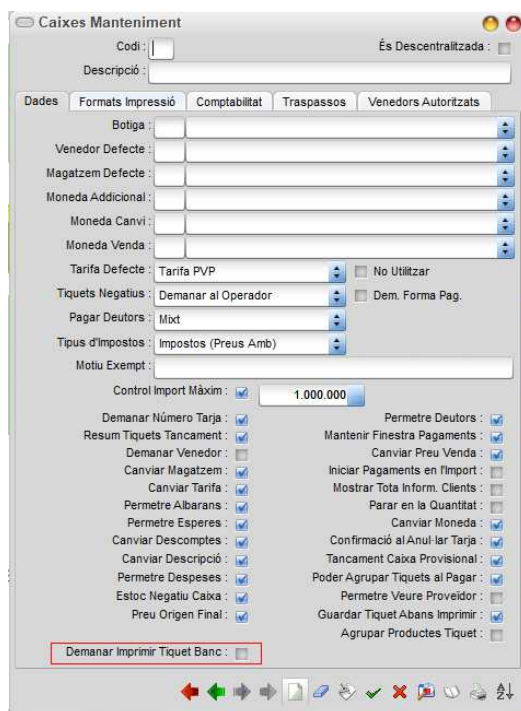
Caixes Manteniment

Codi :

És Descentralitzada :

Descripció :

Dades | Formats Impressió | Comptabilitat | Traspassos | Vendedors Autoritzats

Botiga :

Venedor Defecte :

Magatzem Defecte :

Moneda Addicional :

Moneda Canvi :

Moneda Venda :

Tarifa Defecte : Tarifa PVP

No Utilitzar

Tiquets Negatius : Demanar al Operador

Dem. Forma Pag.

Pagar Deutors : Mixt

Tipus d'Impostos : Impostos (Preus Amb)

Motiu Exempt :

Control Import Màxim : 1.000.000

Demanar Número Tarja :

Resum Tiquets Tancament :

Demanar Venedor :

Canviar Magatzem :

Canviar Tarifa :

Permetre Albarans :

Permetre Esperes :

Canviar Descomptes :

Canviar Descripció :

Permetre Despeses :

Estoc Negatiu Caixa :

Preu Origen Final :

Permetre Deutors :

Mantenir Finestra Pagaments :

Canviar Preu Venda :

Iniciar Pagaments en l'Import :

Mostrar Tota Inform. Clients :

Parar en la Quantitat :

Canviar Moneda :

Confirmació al Anul·lar Tarja :

Tancament Caixa Provisional :

Poder Agrupar Tiquets al Pagar :

Permetre Veure Proveidor :

Guardar Tiquet Abans Imprimir :

Agrupar Productes Tiquet :

Demanar Imprimir Tiquet Banc :